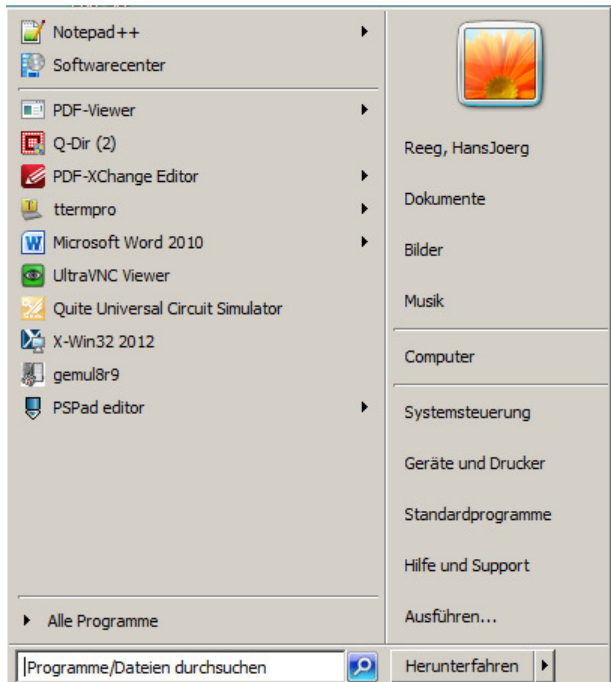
Notepad++
Softwarecenter
PDF-Viewer
Q-Dir (2)
PDF-XChange Editor
ttermpro
Microsoft Word 2010
UltraVNC Viewer
Quite Universal Circuit Simulator
X-Win32 2012
gemul8r9
PSPad editor

Alle Programme

Programme/Dateien durchsuchen

Reeg, HansJoerg
Dokumente
Bilder
Musik
Computer
Systemsteuerung
Geräte und Drucker
Standardprogramme
Hilfe und Support
Ausführen...
Herunterfahren